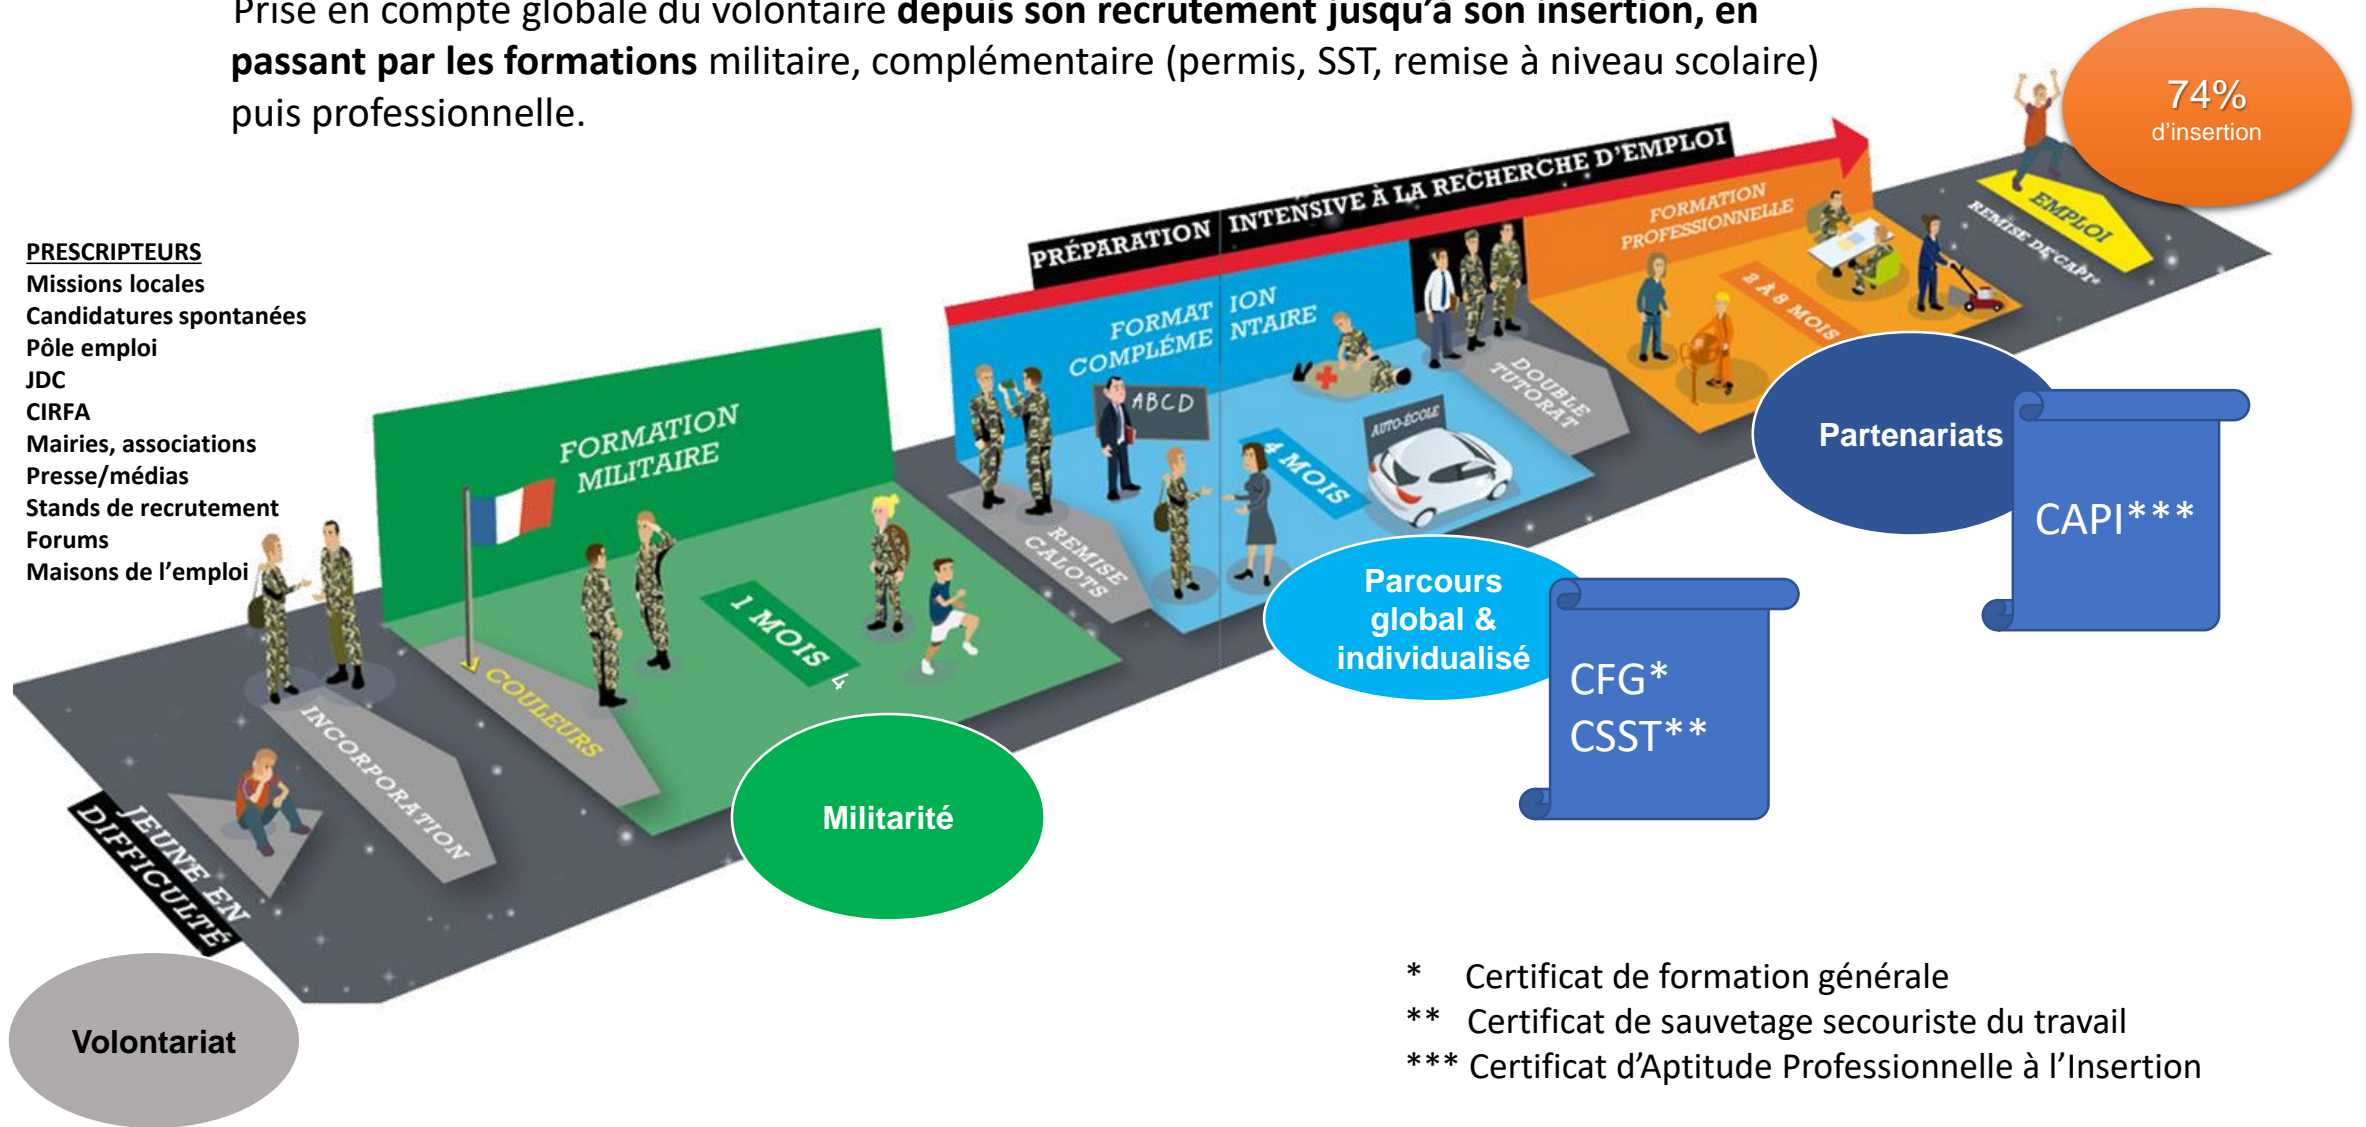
Prise en compte globale du volontaire **depuis son recrutement jusqu'à son insertion, en passant par les formations** militaire, complémentaire (permis, SST, remise à niveau scolaire) puis professionnelle.

74%
d'insertion

PRESCRIPTEURS
Missions locales
Candidatures spontanées
Pôle emploi
JDC
CIRFA
Mairies, associations
Presse/médias
Stands de recrutement
Forums
Maisons de l'emploi

PRÉPARATION INTENSIVE À LA RECHERCHE D'EMPLOI

FORMATION MILITAIRE

FORMAT COMPLÉME ION NTAIRE

ABCD

AUTO-ÉCOLE

FORMATION PROFESSIONNELLE

2 À 8 MOIS

DOUBLE TUTORAT

EMPLOI

REMISE DE CAPI*

JEUNE EN DIFFICULTÉ

INCORPORATION

COULEURS

1 MOIS

REMISE CALOTS

4 MOIS

Partenariats

CAPI***

Parcours global & individualisé

CFG*
CSST**

Militarité

Volontariat

* Certificat de formation générale
** Certificat de sauvetage secouriste du travail
*** Certificat d'Aptitude Professionnelle à l'Insertion